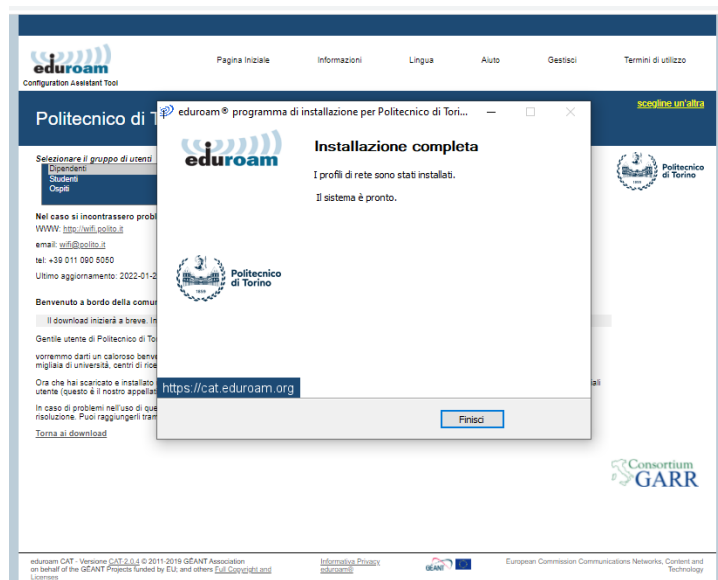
eduroam
Configuration Assistant Tool

Pagina Iniziale
Informazioni
Lingua
Aiuto
Gestisci
Termini di utilizzo

Politecnico di T

scegline un'altra

Selezionare il gruppo di utenti
Dipendenti
Studenti
Ospiti

Nel caso si incontrassero probl
WWW: http://wifi.polito.it
email: wifi@polito.it
tel: +39 011 090 5050
Ultimo aggiornamento: 2022-01-2

Benvenuto a bordo della comun

Il download inizierà a breve. In

Gentile utente di Politecnico di To

vorremmo darti un caloroso benve migliaia di università, centri di rice

Ora che hai scaricato e installato utente (questo è il nostro appellat

In caso di problemi nell'uso di que risoluzione. Puoi raggiungerli tran

Torna ai download

Politecnico di Torino

eduroam® programma di installazione per Politecnico di Tori...

eduroam

Installazione completa

I profili di rete sono stati installati.

Il sistema è pronto.

Politecnico di Torino

https://cat.eduroam.org

Finisci

Consortium GARR

eduroam CAT - Versione CAT 2.0.4 © 2011-2019 GÉANT Association on behalf of the GÉANT Projects funded by EU; and others Full Copyright and Licenses

Informativa Privacy eduroam®

European Commission Communications Networks, Content and Technology